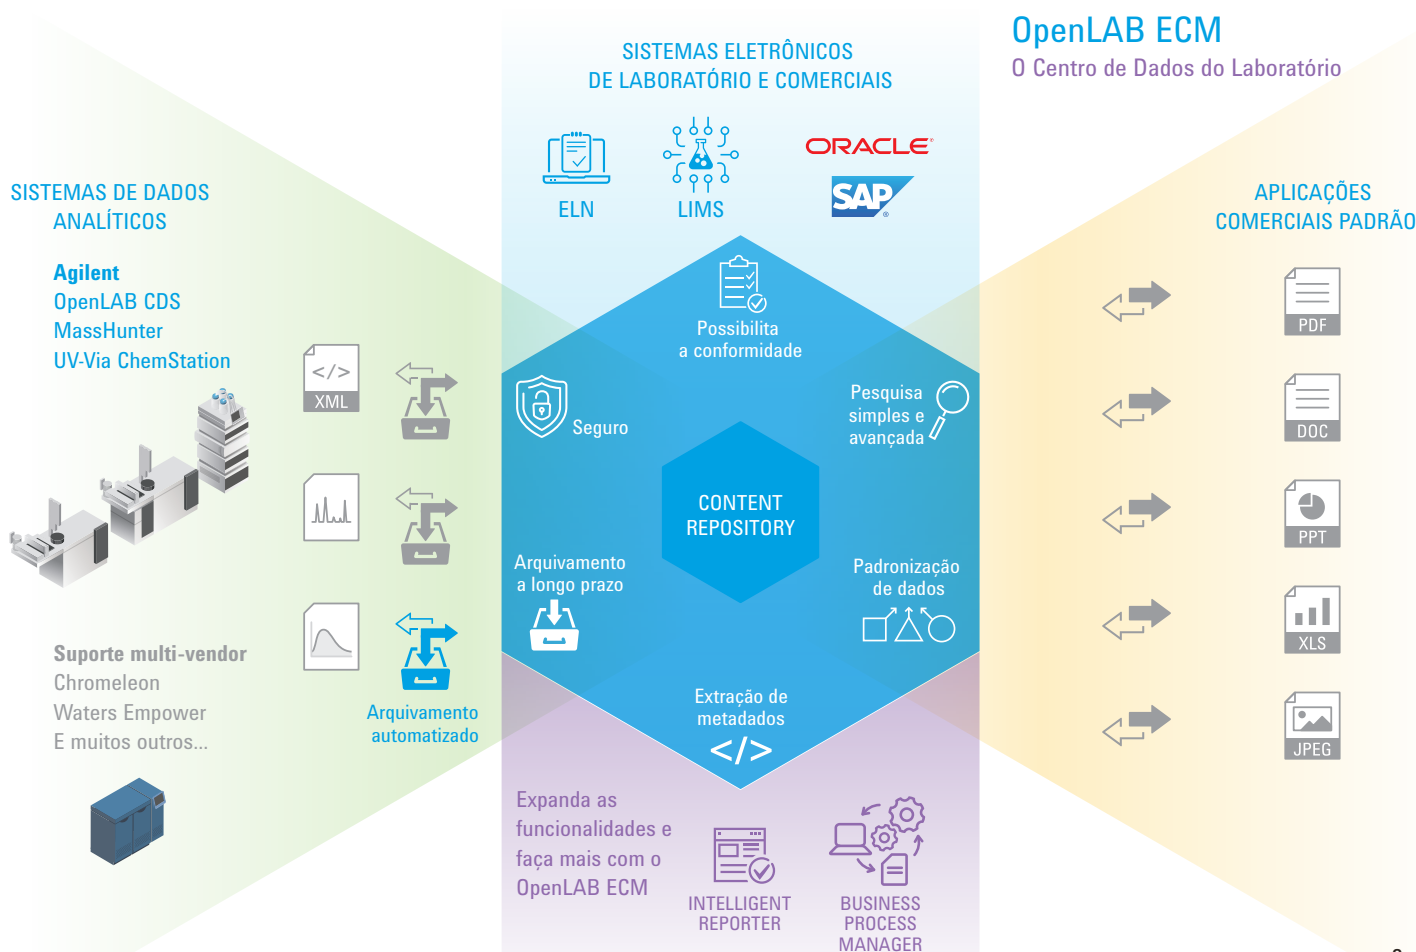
OpenLAB ECM
O Centro de Dados do Laboratório

SISTEMAS ELETRÔNICOS
DE LABORATÓRIO E COMERCIAIS

ELN

LIMS

ORACLE

SAP

SISTEMAS DE DADOS
ANALÍTICOS

Agilent
OpenLAB CDS
MassHunter
UV-Via ChemStation

XML

Suporte multi-vendor
Chromeleon
Waters Empower
E muitos outros...

Arquivamento
automatizado

Possibilita
a conformidade

Seguro

Pesquisa
simples e
avançada

CONTENT
REPOSITORY

Arquivamento
a longo prazo

Padronização
de dados

Extração de
metadados

</>

APLICAÇÕES
COMERCIAIS PADRÃO

PDF

DOC

PPT

XLS

JPEG

Expanda as
funcionalidades e
faça mais com o
OpenLAB ECM

INTELLIGENT
REPORTER

BUSINESS
PROCESS
MANAGER